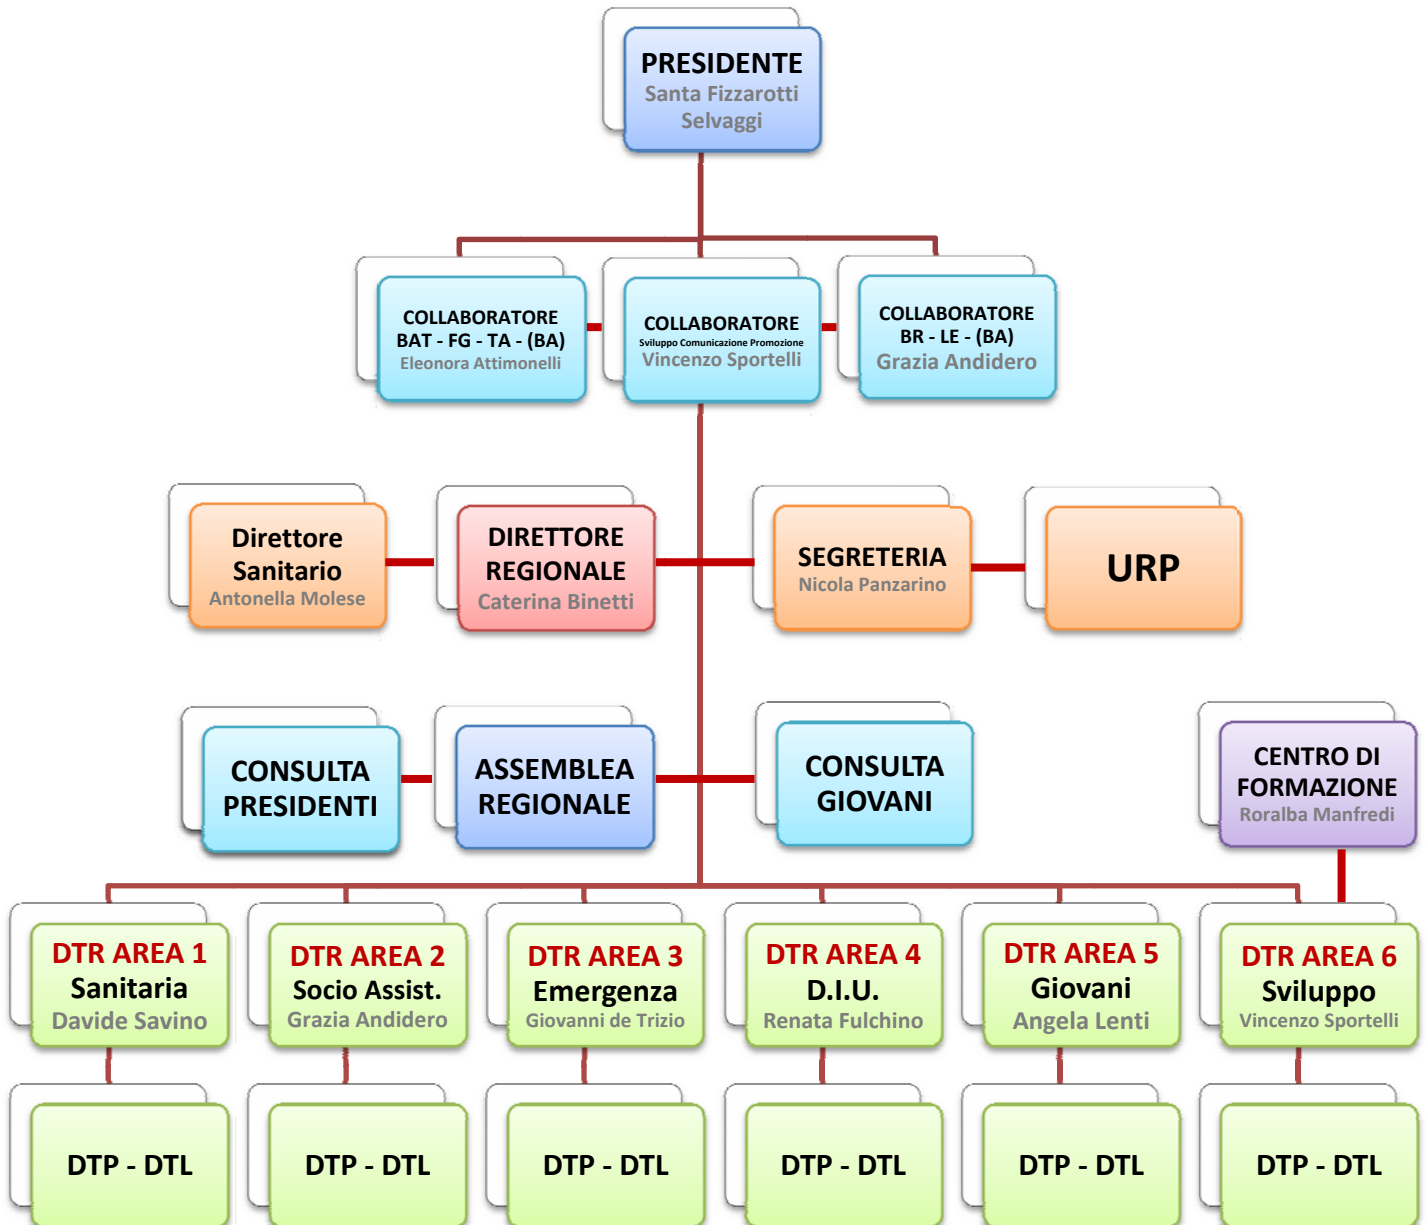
PRESIDENTE
Santa Fizzarotti Selvaggi

COLLABORATORE
BAT - FG - TA - (BA)
Eleonora Attimonelli

COLLABORATORE
Sviluppo Comunicazione Promozione
Vincenzo Sportelli

COLLABORATORE
BR - LE - (BA)
Grazia Andidero

Direttore Sanitario
Antonella Molese

DIRETTORE REGIONALE
Caterina Binetti

SEGRETERIA
Nicola Panzarino

URP

CONSULTA PRESIDENTI

ASSEMBLEA REGIONALE

CONSULTA GIOVANI

CENTRO DI FORMAZIONE
Roralba Manfredi

DTR AREA 1
Sanitaria
Davide Savino

DTR AREA 2
Socio Assist.
Grazia Andidero

DTR AREA 3
Emergenza
Giovanni de Trizio

DTR AREA 4
D.I.U.
Renata Fulchino

DTR AREA 5
Giovani
Angela Lenti

DTR AREA 6
Sviluppo
Vincenzo Sportelli

DTP - DTL

DTP - DTL

DTP - DTL

DTP - DTL

DTP - DTL

DTP - DTL